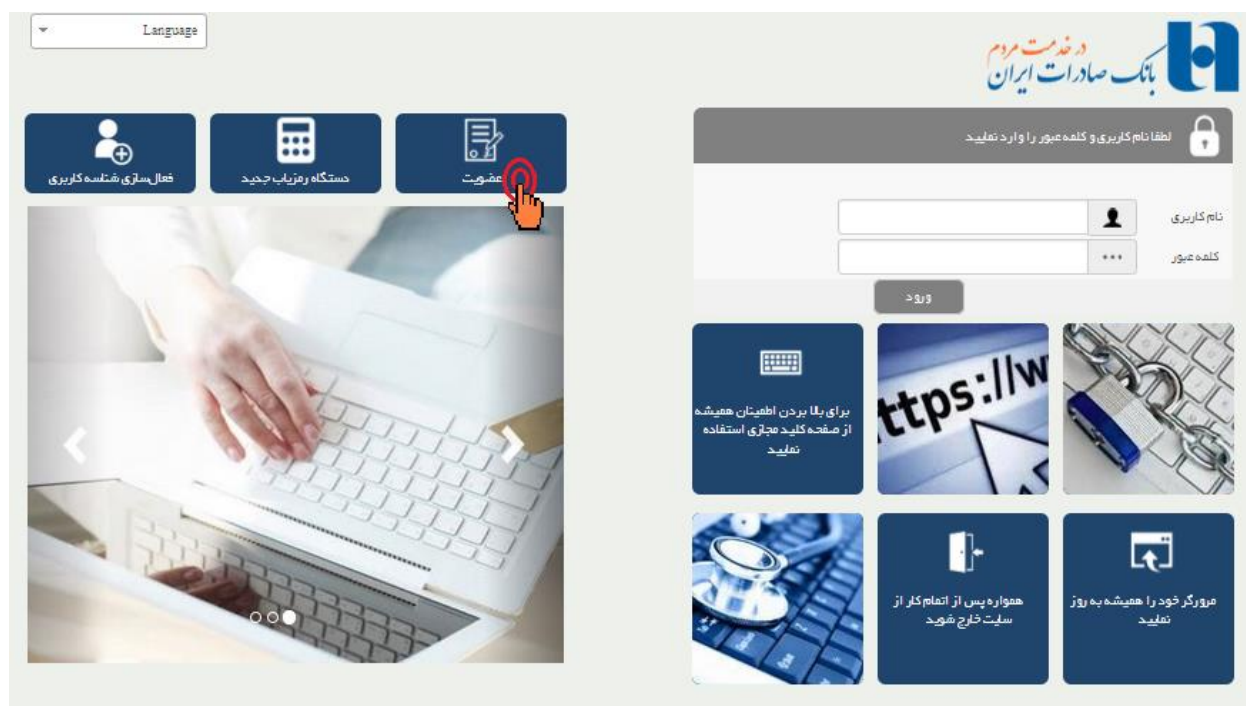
Language

در خدمت مردم
بانک صادرات ایران

لطفا نام کاربری و کلمه عبور را وارد نمایید

نام کاربری
کلمه عبور
ورود

عضویت
دستگاه رمزیاب جدید
فعال‌سازی شناسه کاربری

ttps://w

برای بالا بردن اطمینان همیشه از صفحه کلید مجازی استفاده نمایید

مرورگر خود را همیشه به روز نمایید

همواره پس از اتمام کار از سایت خارج شوید